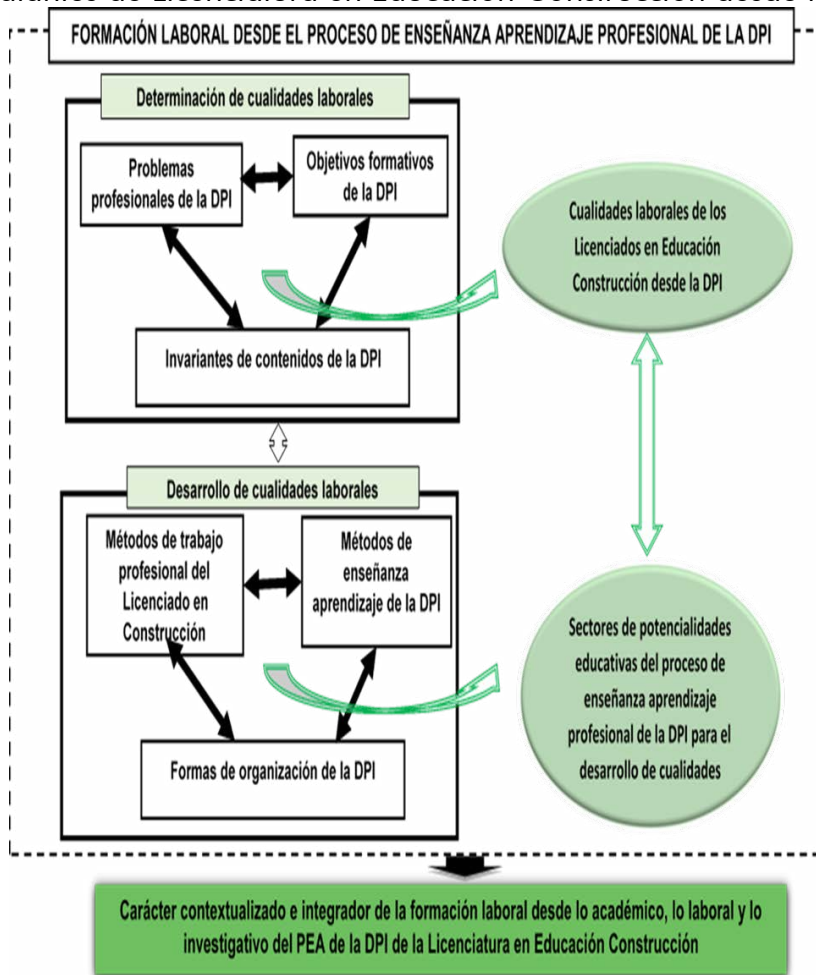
FORMACIÓN LABORAL DESDE EL PROCESO DE ENSEÑANZA APRENDIZAJE PROFESIONAL DE LA DPI

Determinación de cualidades laborales

Problemas profesionales de la DPI

Objetivos formativos de la DPI

Invariantes de contenidos de la DPI

Cualidades laborales de los Licenciados en Educación Construcción desde la DPI

Desarrollo de cualidades laborales

Métodos de trabajo profesional del Licenciado en Construcción

Métodos de enseñanza aprendizaje de la DPI

Formas de organización de la DPI

Sectores de potencialidades educativas del proceso de enseñanza aprendizaje profesional de la DPI para el desarrollo de cualidades

Carácter contextualizado e integrador de la formación laboral desde lo académico, lo laboral y lo investigativo del PEA de la DPI de la Licenciatura en Educación Construcción